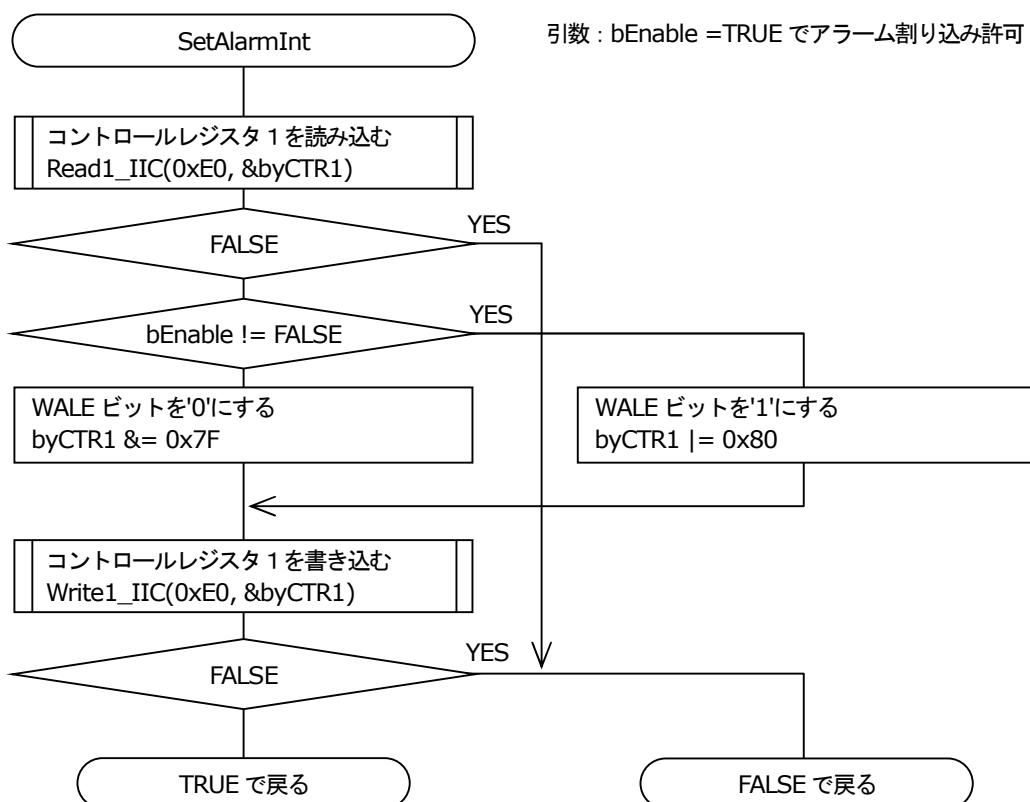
SetAlarmInt

引数 : bEnable =TRUE でアラーム割り込み許可

コントロールレジスタ１を読み込む
Read1_IIC(0xE0, &byCTR1)

FALSE

YES

bEnable != FALSE

YES

WALE ビットを'0'にする
byCTR1 &= 0x7F

WALE ビットを'1'にする
byCTR1 |= 0x80

コントロールレジスタ１を書き込む
Write1_IIC(0xE0, &byCTR1)

FALSE

YES

TRUE で戻る

FALSE で戻る